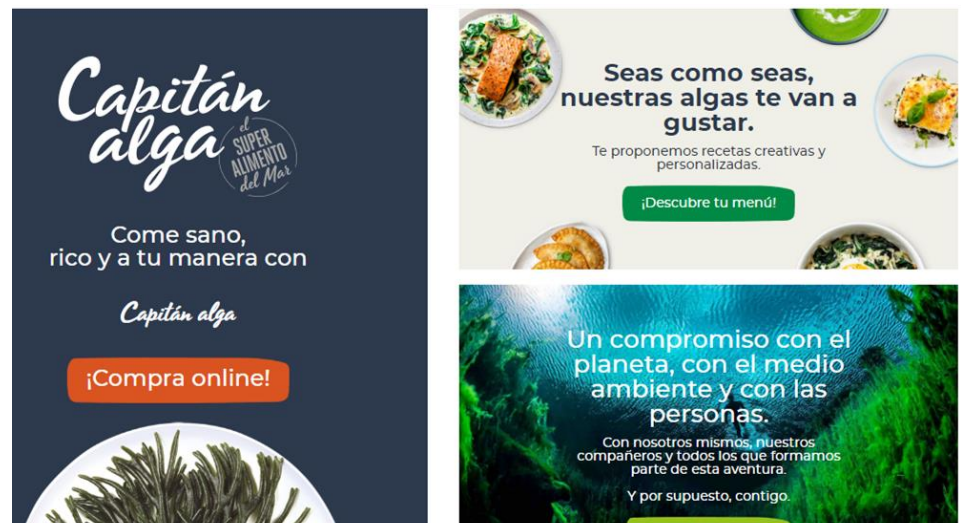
Capitán alga

el SUPER ALIMENTO del Mar

Come sano, rico y a tu manera con

Capitán alga

¡Compra online!

Seas como seas, nuestras algas te van a gustar.

Te proponemos recetas creativas y personalizadas.

¡Descubre tu menú!

Un compromiso con el planeta, con el medio ambiente y con las personas.

Con nosotros mismos, nuestros compañeros y todos los que formamos parte de esta aventura.

Y por supuesto, contigo.